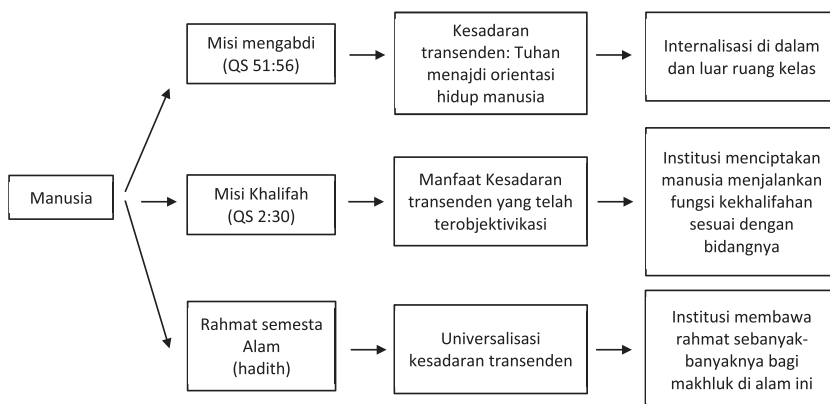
Manusia

Misi mengabdi (QS 51:56)

Kesadaran transenden: Tuhan menajdi orientasi hidup manusia

Internalisasi di dalam dan luar ruang kelas

Misi Khalifah (QS 2:30)

Manfaat Kesadaran transenden yang telah terobjektivikasi

Institusi menciptakan manusia menjalankan fungsi kekhalifahan sesuai dengan bidangnya

Rahmat semesta Alam (hadith)

Universalisasi kesadaran transenden

Institusi membawa rahmat sebanyak-banyaknya bagi makhluk di alam ini